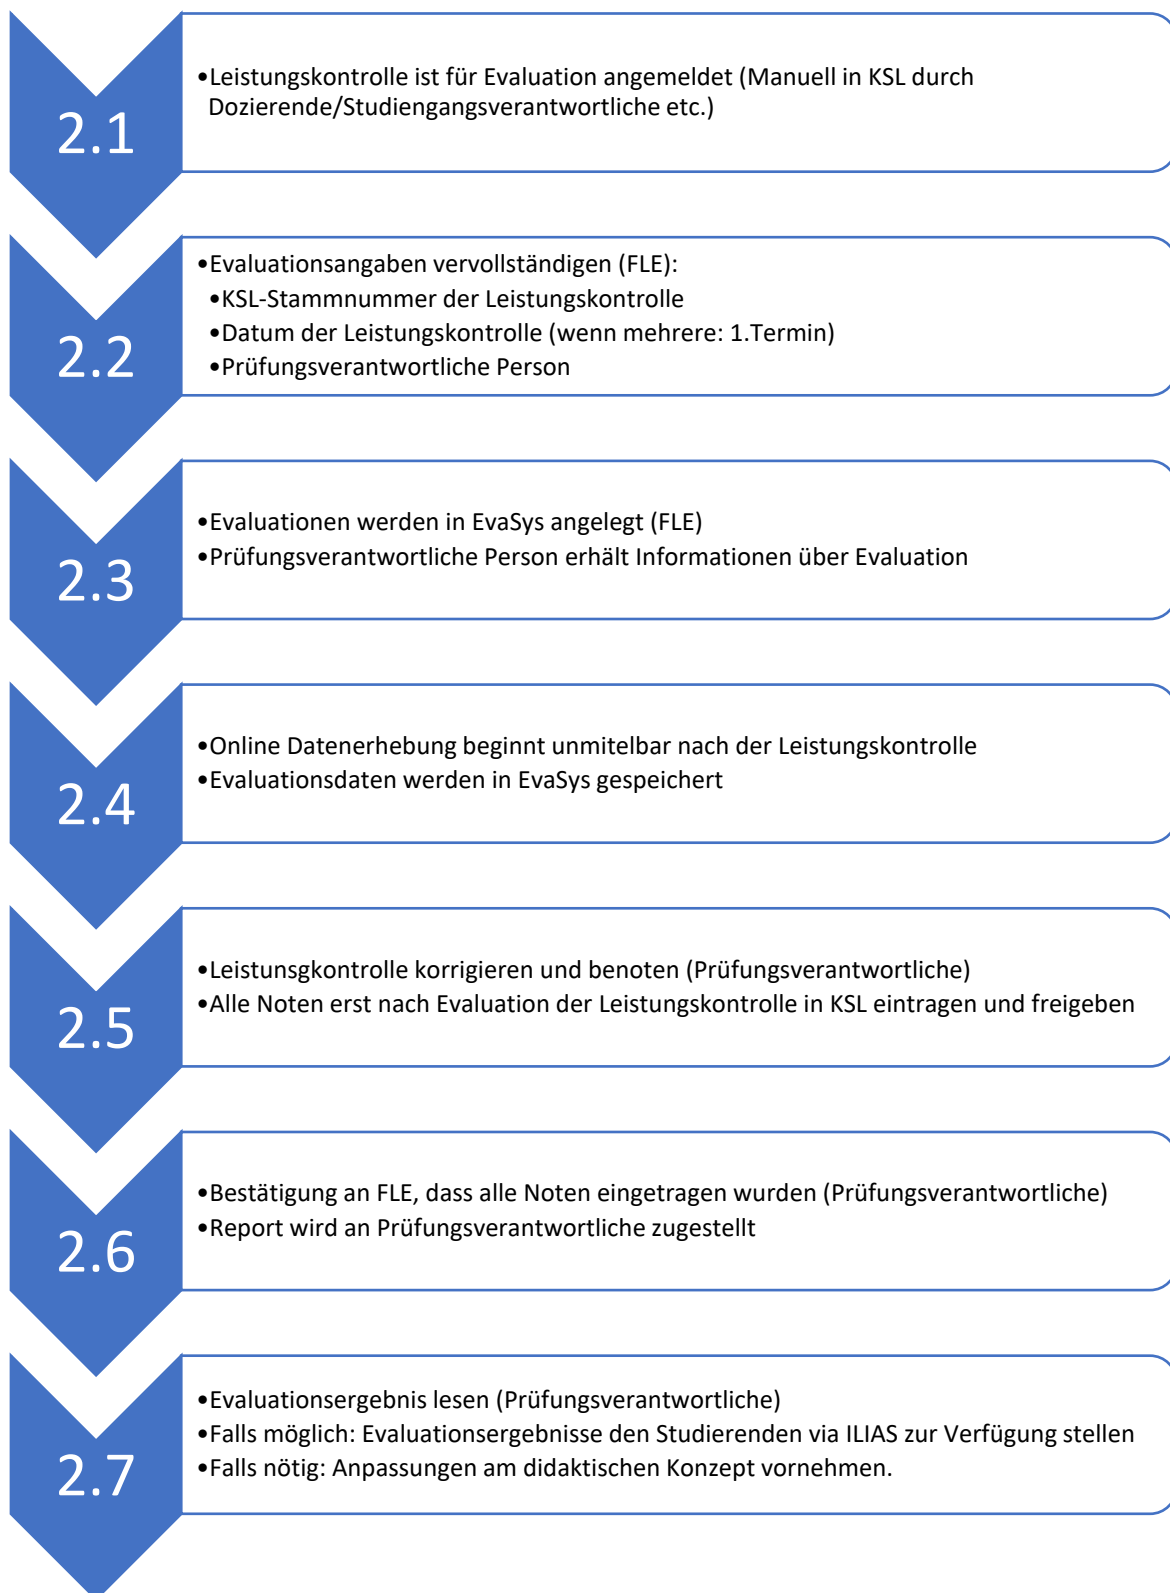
2.1

•Leistungskontrolle ist für Evaluation angemeldet (Manuell in KSL durch Dozierende/Studiengangsverantwortliche etc.)

2.2

•Evaluationsangaben vervollständigen (FLE):
•KSL-Stammnummer der Leistungskontrolle
•Datum der Leistungskontrolle (wenn mehrere: 1.Termin)
•Prüfungsverantwortliche Person

2.3

•Evaluationen werden in EvaSys angelegt (FLE)
•Prüfungsverantwortliche Person erhält Informationen über Evaluation

2.4

•Online Datenerhebung beginnt unmitelbar nach der Leistungskontrolle
•Evaluationsdaten werden in EvaSys gespeichert

2.5

•Leistunsgkontrolle korrigieren und benoten (Prüfungsverantwortliche)
•Alle Noten erst nach Evaluation der Leistungskontrolle in KSL eintragen und freigeben

2.6

•Bestätigung an FLE, dass alle Noten eingetragen wurden (Prüfungsverantwortliche)
•Report wird an Prüfungsverantwortliche zugestellt

2.7

•Evaluationsergebnis lesen (Prüfungsverantwortliche)
•Falls möglich: Evaluationsergebnisse den Studierenden via ILIAS zur Verfügung stellen
•Falls nötig: Anpassungen am didaktischen Konzept vornehmen.